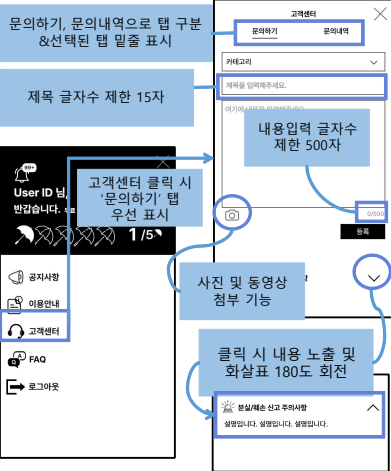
문의하기, 문의내역으로 탭 구분 &선택된 탭 밑줄 표시

고객센터

문의하기

문의내역

카테고리

제목 글자수 제한 15자

제목을 입력해주세요.

여기에 내용을 입력해주세요.

내용입력 글자수 제한 500자

0/500

등록

99+

User ID 님,

반갑습니다.

1 /5

고객센터 클릭 시 '문의하기' 탭 우선 표시

사진 및 동영상 첨부 기능

공지사항

이용안내

고객센터

FAQ

로그아웃

클릭 시 내용 노출 및 화살표 180도 회전

분실/훼손 신고 주의사항

설명입니다. 설명입니다. 설명입니다.